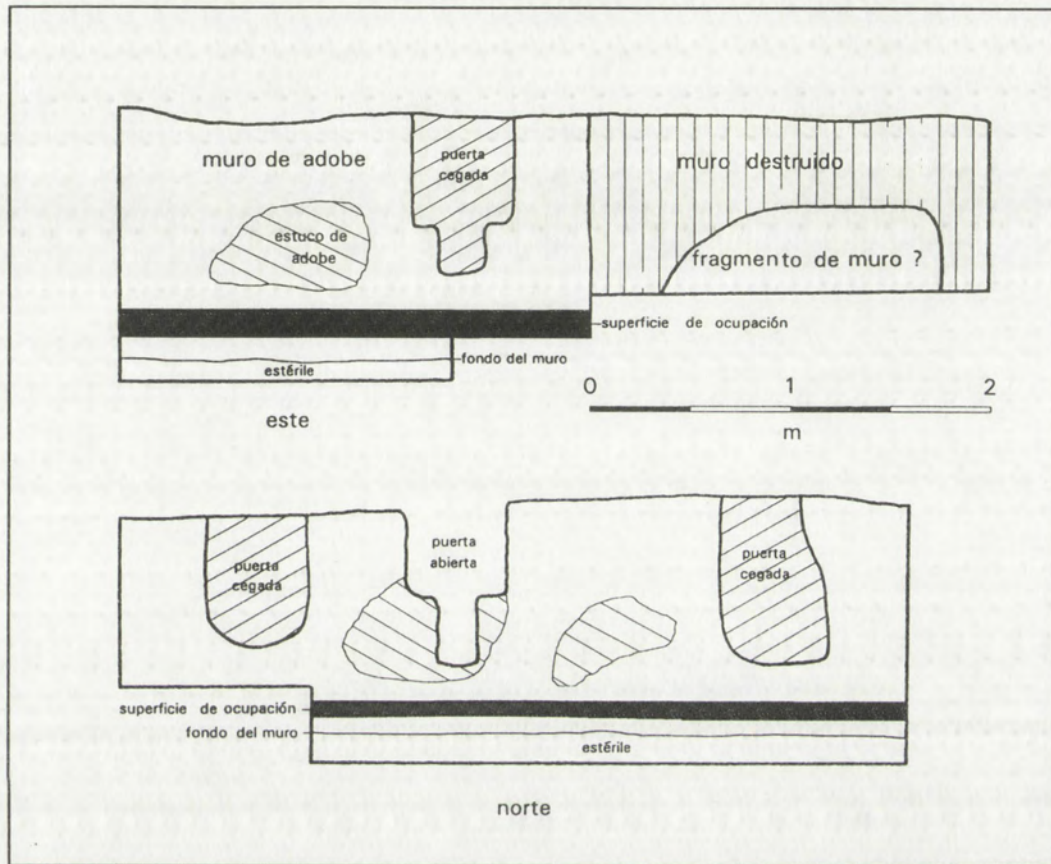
muro de adobe

puerta cegada

muro destruido

estuco de adobe

fragmento de muro ?

superficie de ocupación

fondo del muro

estérile

0 1 2

m

este

puerta cegada

puerta abierta

puerta cegada

superficie de ocupación

fondo del muro

estérile

norte